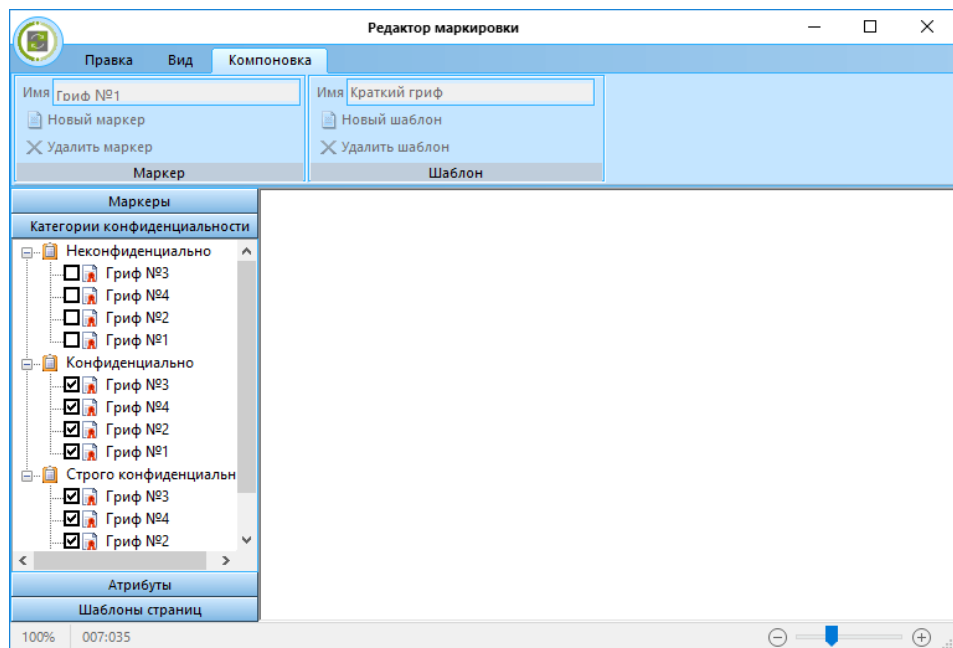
Редактор маркировки

Правка Вид Компоновка

Имя Гриф №1
Новый маркер
Удалить маркер
Маркер

Имя Краткий гриф
Новый шаблон
Удалить шаблон
Шаблон

Маркеры
Категории конфиденциальности

Неконфиденциально
Гриф №3
Гриф №4
Гриф №2
Гриф №1
Конфиденциально
Гриф №3
Гриф №4
Гриф №2
Гриф №1
Строго конфиденциальн
Гриф №3
Гриф №4
Гриф №2

Атрибуты
Шаблоны страниц

100% 007:035